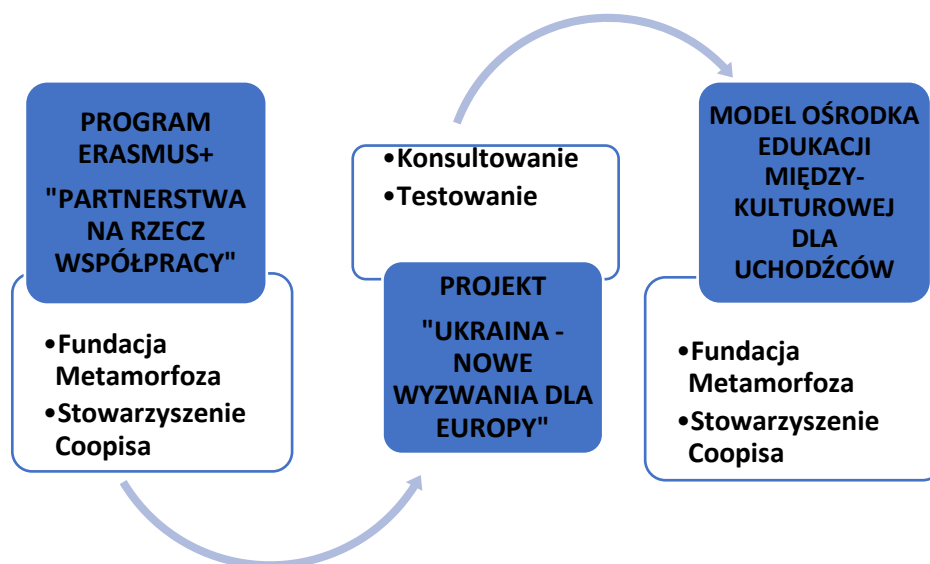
PROGRAM ERASMUS+

"PARTNERSTWA NA RZECZ WSPÓŁPRACY"

•Fundacja Metamorfoza
•Stowarzyszenie Coopisa

•Konsultowanie
•Testowanie

PROJEKT

"UKRAINA - NOWE WYZWANIA DLA EUROPY"

MODEL OŚRODKA EDUKACJI MIĘDZY-KULTUROWEJ DLA UCHODŹCÓW

•Fundacja Metamorfoza
•Stowarzyszenie Coopisa